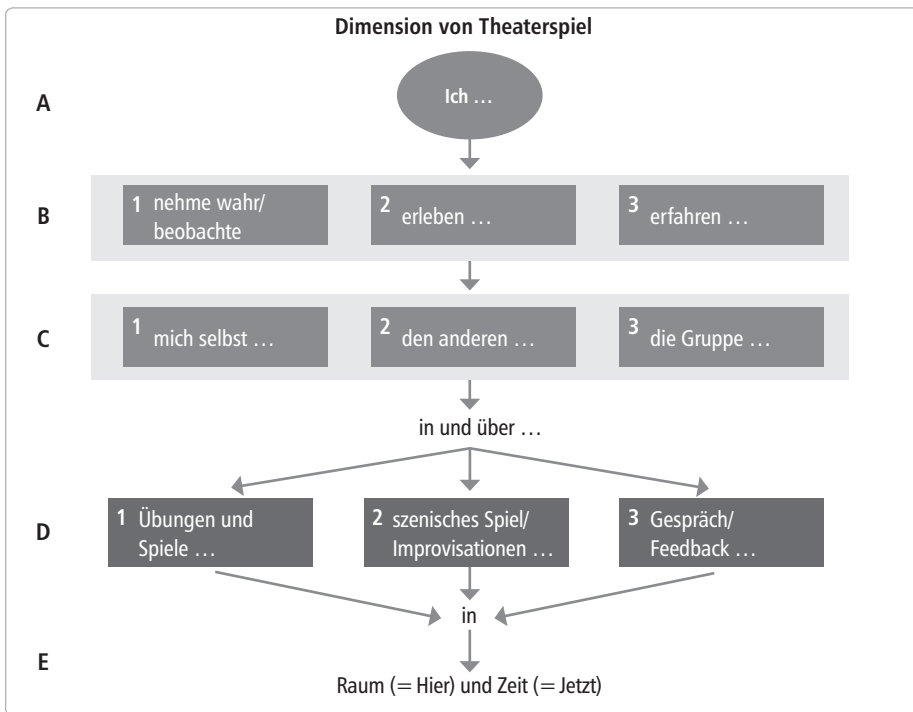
Dimension von Theaterspiel

A

Ich …

B

1 nehme wahr/ beobachte

2 erleben …

3 erfahren …

C

1 mich selbst …

2 den anderen …

3 die Gruppe …

in und über …

D

1 Übungen und Spiele …

2 szenisches Spiel/ Improvisationen …

3 Gespräch/ Feedback …

in

E

Raum (= Hier) und Zeit (= Jetzt)